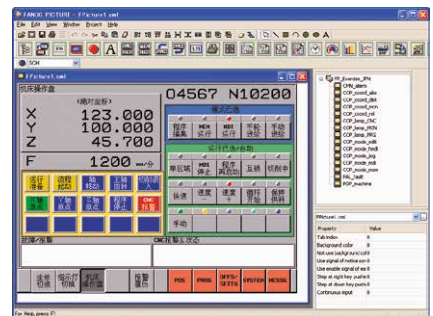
FANUC PICTURE - [PScreen1.xml]
File Edit View Window Project Help
SCH
F:Picture1.xml
机床操作盘
04567 N10200
(绝对坐标)
X 123.000
Y 100.000
Z 45.700
F 1200 mm/分
模式选择
程序编辑
MDI运行
MDI运行
手轮进给
手动进给
运行选择/自动
单段试
MDI
程序再启动
互锁
切削中
快速
速度
进给
保持
手动
报警/告警
CNC报警 & 状态
POS
PROG
OFFS/SETTG
SYSTEM
MESSG
PF_Overides_JPN
CPW_alarm
CCP_coord_abs
CCP_coord_dist
CCP_coord_mch
CCP_coord_rel
CCP_lamp_CNC
CCP_lamp_MCN
CCP_lamp_PRG
CCP_mode_edit
CCP_mode_hnd
CCP_mode_jog
CCP_mode_mdi
CCP_mode_mem
PAL_fault
POP_machine
PPicture1.xml
Property
Value
Tab index
Background color
Not use background
Use signal of write en
Use enable signal of e
Step at right key push
Step at down key push
Continuous input
For Help, press F1